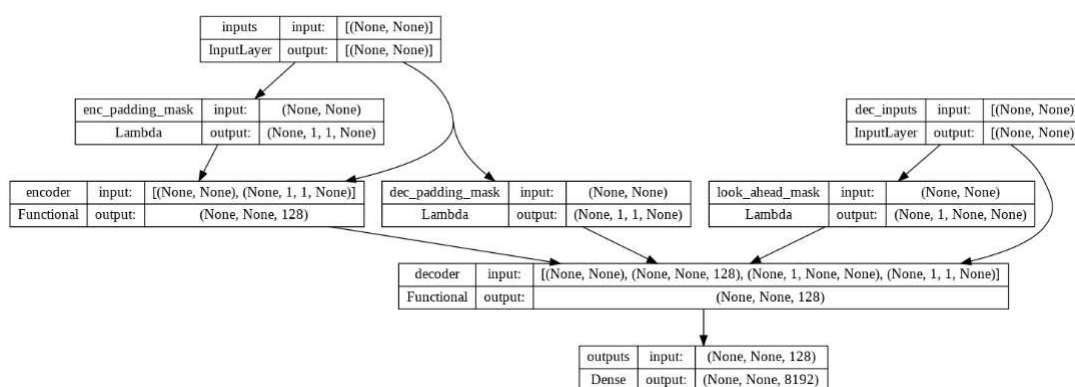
inputs | input: | [(None, None)]
InputLayer | output: | [(None, None)]

enc_padding_mask | input: | (None, None)
Lambda | output: | (None, 1, 1, None)

dec_inputs | input: | [(None, None)]
InputLayer | output: | [(None, None)]

encoder | input: | [(None, None), (None, 1, 1, None)]
Functional | output: | (None, None, 128)

dec_padding_mask | input: | (None, None)
Lambda | output: | (None, 1, 1, None)

look_ahead_mask | input: | (None, None)
Lambda | output: | (None, 1, None, None)

decoder | input: | [(None, None), (None, None, 128), (None, 1, None, None), (None, 1, 1, None)]
Functional | output: | (None, None, 128)

outputs | input: | (None, None, 128)
Dense | output: | (None, None, 8192)